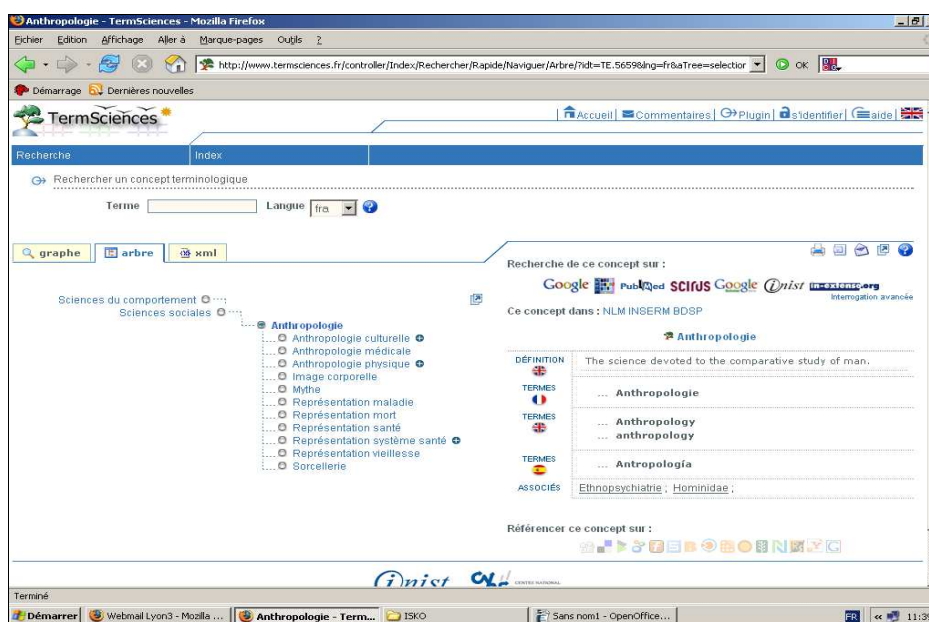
Anthropologie - TermSciences - Mozilla Firefox

Fichier Edition Affichage Aller à Marque-pages Outils ?

http://www.termsciences.fr/controller/Index/Rechercher/Rapide/Naviguer/Arbre/?idt=TE.5659&lng=fr&aTree=selectior

OK

Démarrage Dernières nouvelles

TermSciences

Accueil | Commentaires | Plugin | s'identifier | aide |

Recherche | Index

Rechercher un concept terminologique

Terme | Langue fra

graphe | arbre | xml

Sciences du comportement
Sciences sociales
Anthropologie
Anthropologie culturelle
Anthropologie médicale
Anthropologie physique
Image corporelle
Mythe
Représentation maladie
Représentation mort
Représentation santé
Représentation système santé
Représentation vieillesse
Sorcellerie

Recherche de ce concept sur :

Google PubMed SCIRUS Google inist in-extenso.org

Interrogation avancée

Ce concept dans : NLM INSERM BDSP

Anthropologie

| | |
|---|---|
| DÉFINITION | The science devoted to the comparative study of man. |
| TERMES | ... Anthropologie |
| TERMES | ... Anthropology<br>... anthropology |
| TERMES | ... Antropología |
| ASSOCIÉS | Ethnopsychiatrie ; Hominidae ; |

Référencer ce concept sur :

inist CNRS CENTRE NATIONAL

Terminé

Démarrer | Webmail Lyon3 - Mozilla ... | Anthropologie - Term... | ISKO | Sans nom1 - OpenOffice... | FR | 11:3